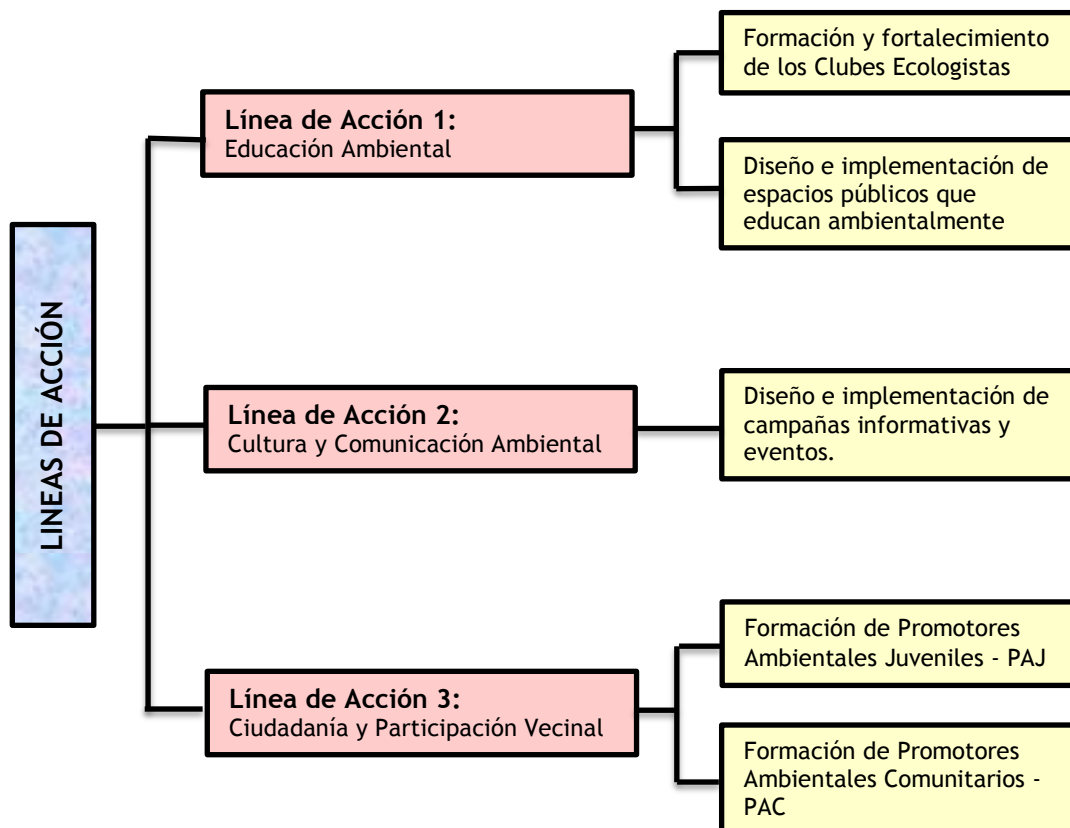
LINEAS DE ACCIÓN

Línea de Acción 1:
Educación Ambiental

Formación y fortalecimiento de los Clubes Ecologistas

Diseño e implementación de espacios públicos que educan ambientalmente

Línea de Acción 2:
Cultura y Comunicación Ambiental

Diseño e implementación de campañas informativas y eventos.

Línea de Acción 3:
Ciudadanía y Participación Vecinal

Formación de Promotores Ambientales Juveniles - PAJ

Formación de Promotores Ambientales Comunitarios - PAC